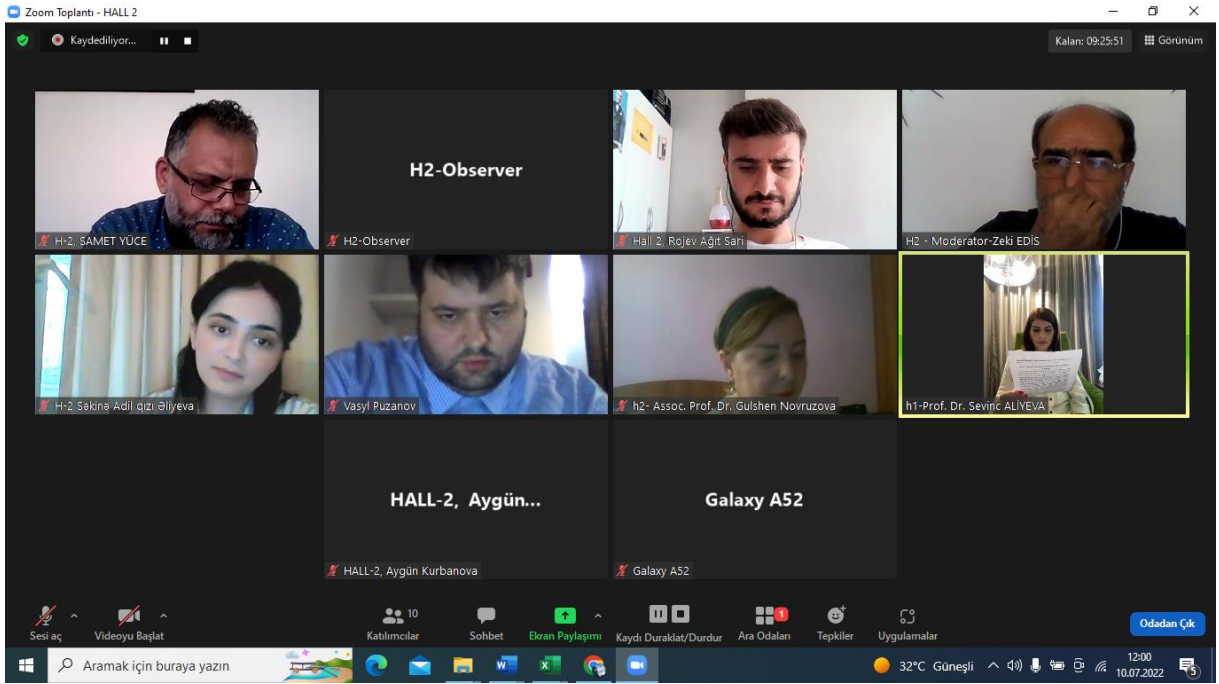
Zoom Toplantı - HALL 2

Kaydediliyor...

Kalan: 09:25:51

Görünüm

H-2, SAMET YÜCE

H2-Observer

H2-Observer

Hall 2, Rojev Ağıt Sari

H2 - Moderator-Zeki EDİS

H-2 Sakina Adil qızı Əliyeva

Vasyl Puzanov

h2- Assoc. Prof. Dr. Gulshen Novruzova

h1-Prof. Dr. Sevinc ALİYEVA

HALL-2, Aygün...

HALL-2, Aygün Kurbanova

Galaxy A52

Galaxy A52

Sesi aç

Videoyu Başlat

10

Katılımcılar

Sohbet

Ekran Paylaşımı

Kaydı Duraklat/Durdur

1

Ara Odaları

Tepkiler

Uygulamalar

Odadan Çık

Aramak için buraya yazın

32°C Güneşli

12:00

10.07.2022

5